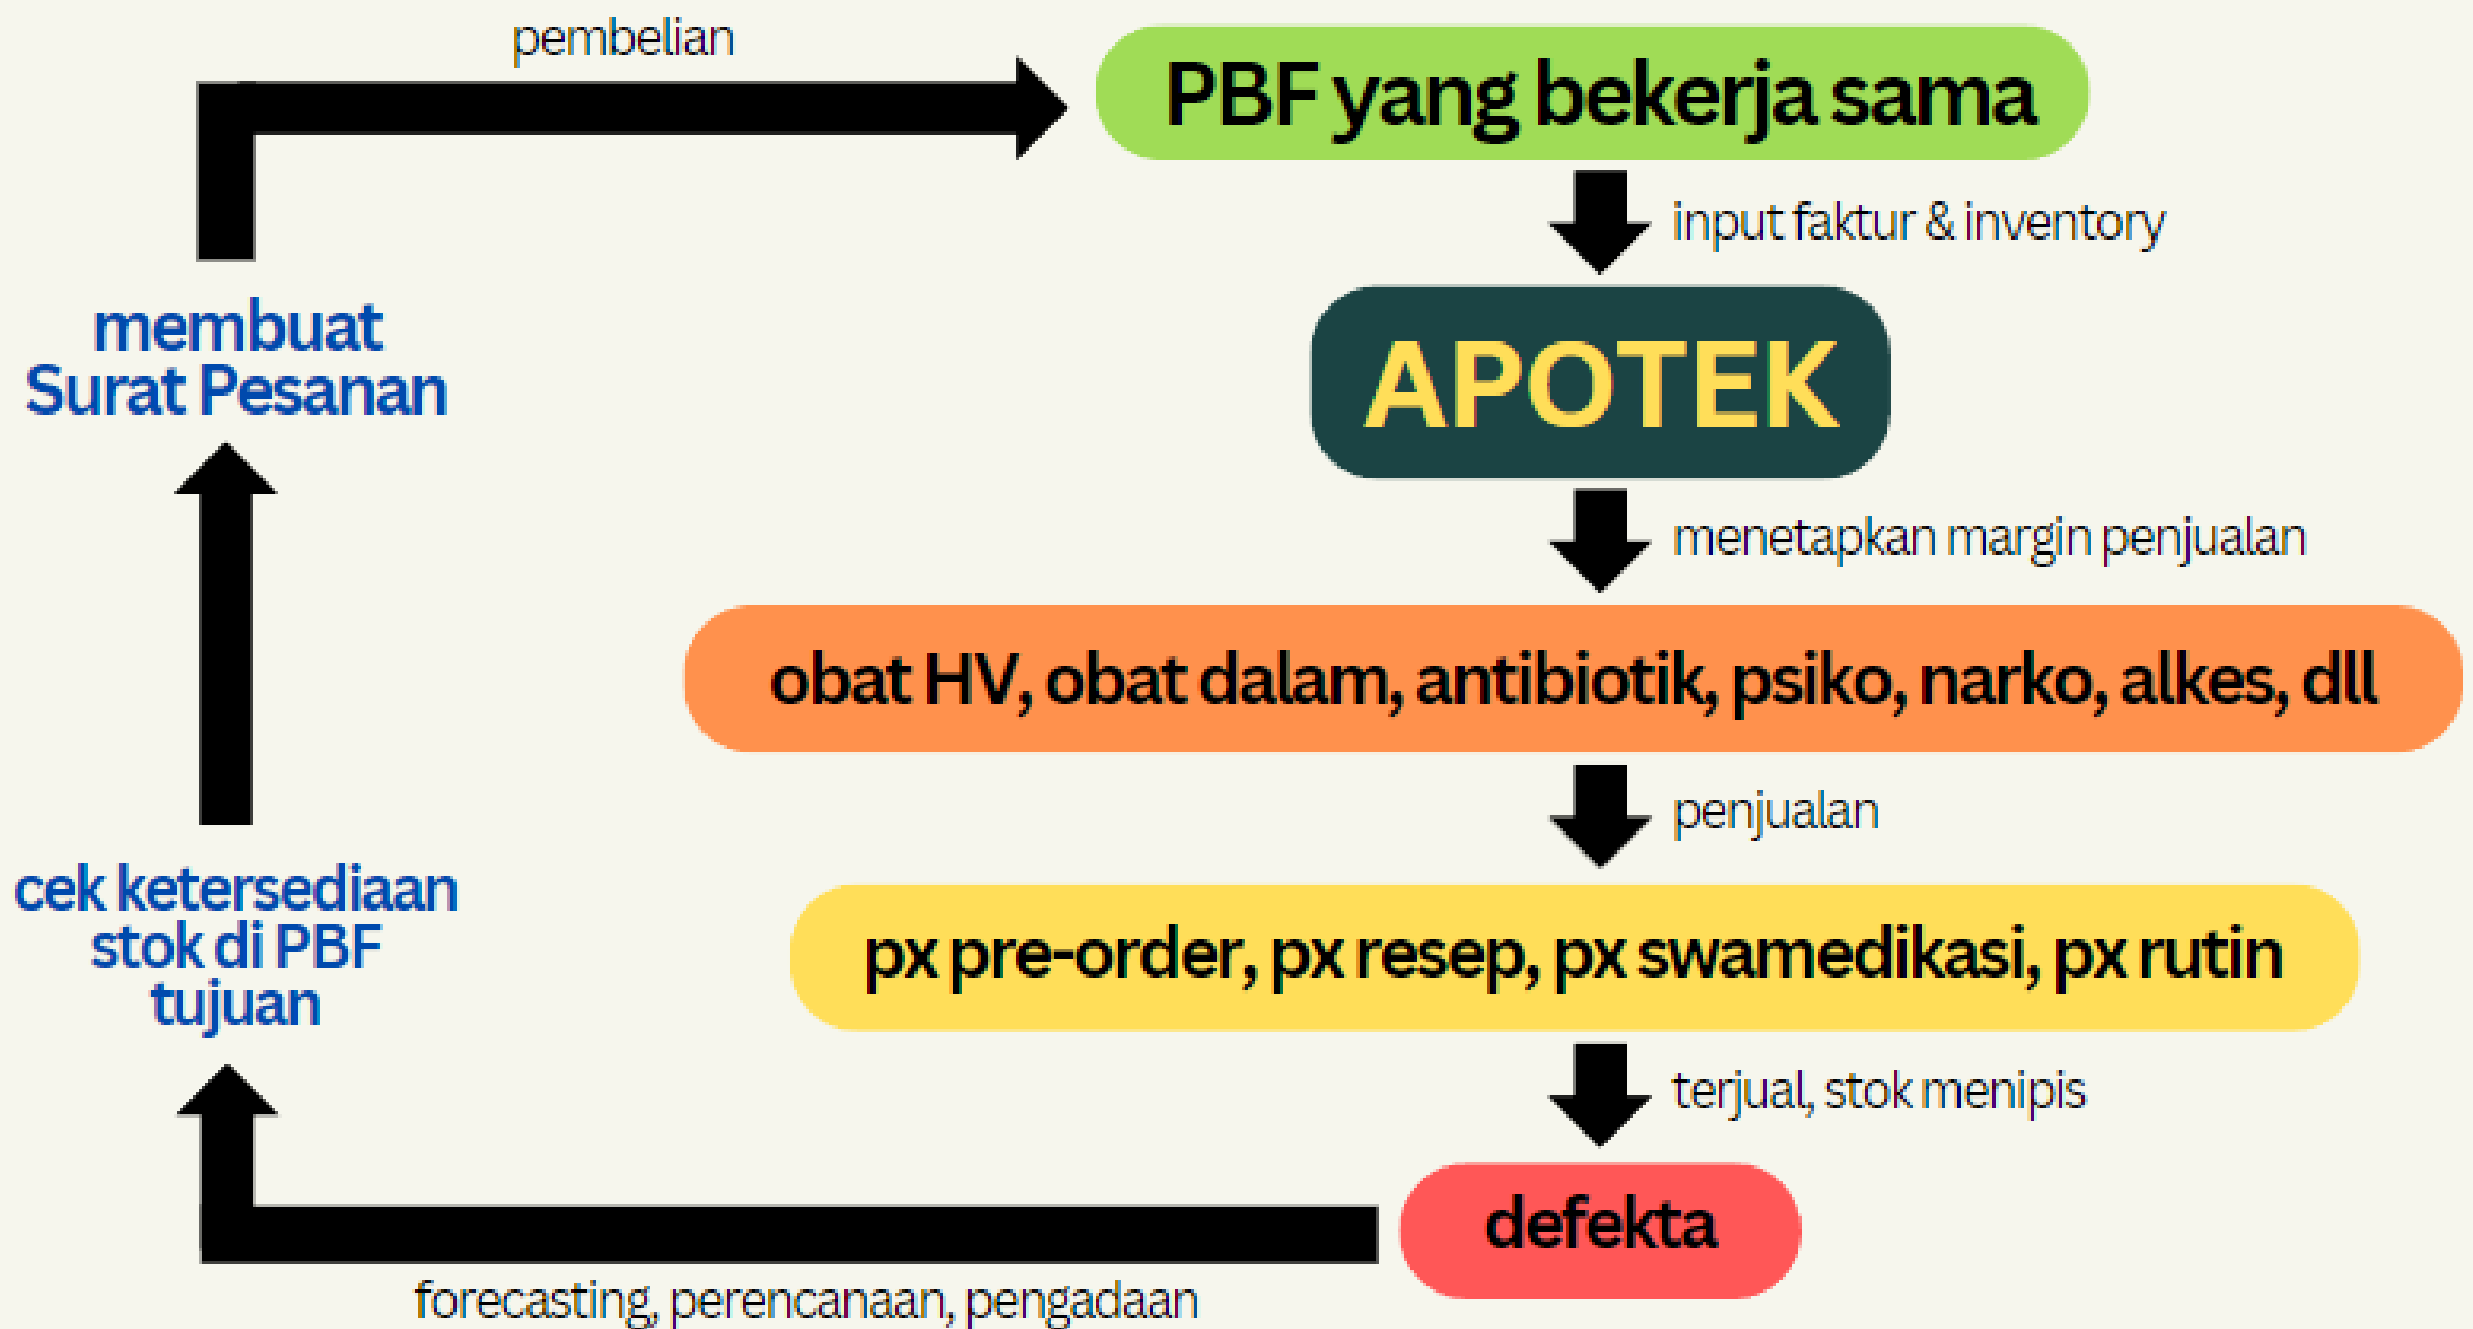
pembelian

PBF yang bekerja sama

input faktur & inventory

APOTEK

menetapkan margin penjualan

obat HV, obat dalam, antibiotik, psiko, narko, alkes, dll

penjualan

px pre-order, px resep, px swamedikasi, px rutin

terjual, stok menipis

defekta

forecasting, perencanaan, pengadaan

cek ketersediaan stok di PBF tujuan

membuat Surat Pesanan